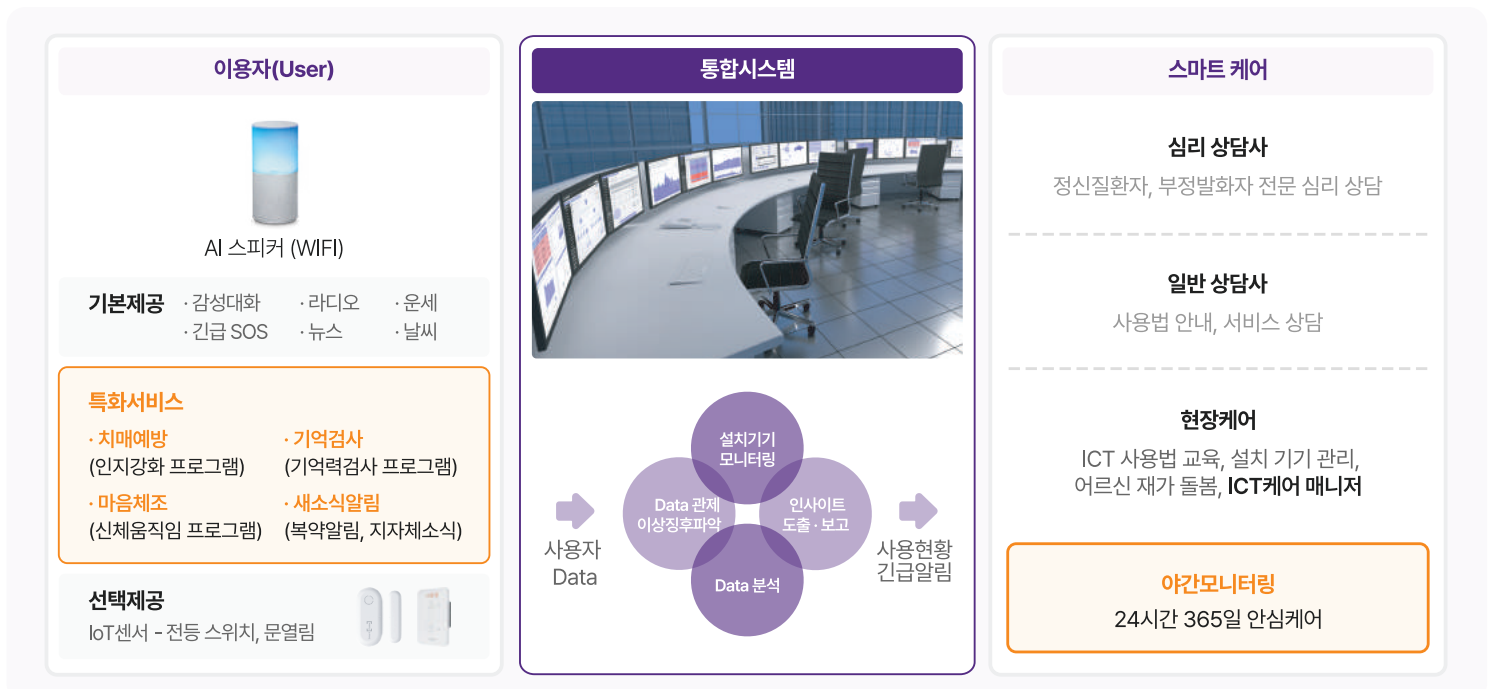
이용자(User)

AI 스피커 (WIFI)

기본제공 · 감성대화 · 라디오 · 운세
· 긴급 SOS · 뉴스 · 날씨

특화서비스
· 치매예방
(인지강화 프로그램)
· 기억검사
(기억력검사 프로그램)
· 마음체조
(신체움직임 프로그램)
· 새소식알림
(복약알림, 지자체소식)

선택제공
IoT센서 - 전등 스위치, 문열림

통합시스템

설치기기 모니터링
Data 관제 이상징후파악
인사이트 도출 · 보고
Data 분석

사용자 Data

사용현황 긴급알림

스마트 케어

심리 상담사
정신질환자, 부정발화자 전문 심리 상담

일반 상담사
사용법 안내, 서비스 상담

현장케어
ICT 사용법 교육, 설치 기기 관리, 어르신 재가 돌봄, ICT케어 매니저

야간모니터링
24시간 365일 안심케어